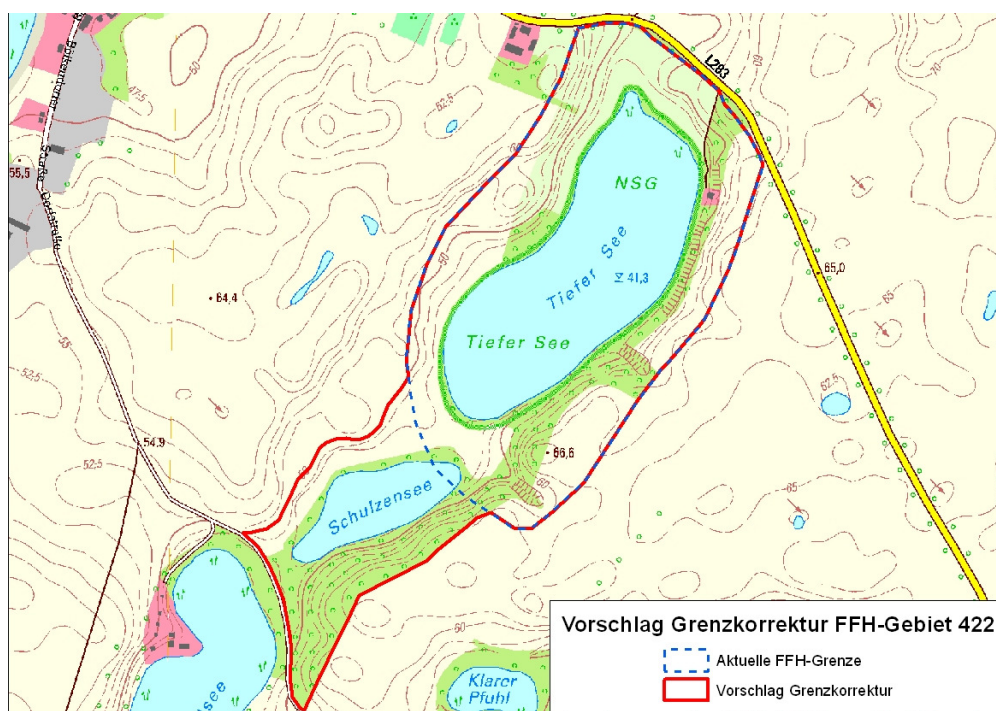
Biesenthaler Straße
Dorfstraße
55,5
47,5
50
62,5
L283
60
70
NSG
Tiefer See
Σ 41,3
Tiefer See
65,0
64,4
55
52,5
52,5
54,9
52,5
66,6
60
65
Schulzensee
60
see
Klarer Pfuhl

Vorschlag Grenzkorrektur FFH-Gebiet 422
Aktuelle FFH-Grenze
Vorschlag Grenzkorrektur